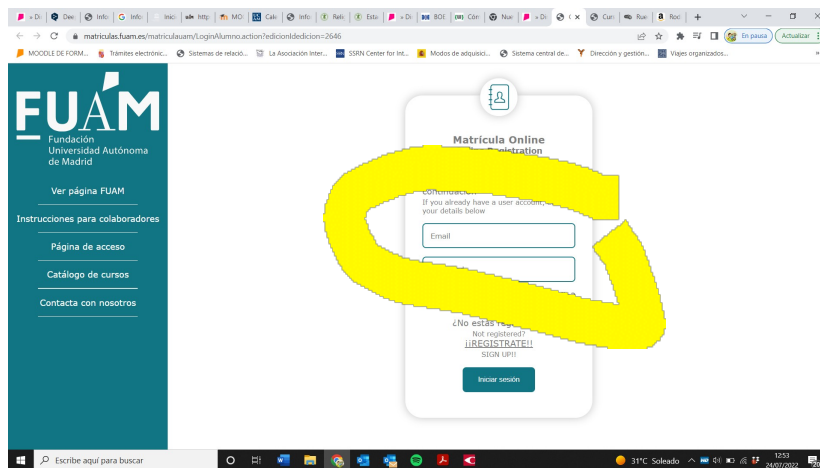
» Di | Dee | Info | Info | Inici | http | MO | Calc | Info | Rel | Esta | » Di | BOE | Córr | Nue | » Di | ( × | Curs | Rue | Roc | +

matriculas.fuam.es/matriculauam/LoginAlumno.action?edicionIdedicion=2646

En pausa | Actualizar

MOODLE DE FORM... | Trámites electrónic... | Sistemas de relació... | La Asociación Inter... | SSRN Center for Int... | Modos de adquisici... | Sistema central de... | Dirección y gestión... | Viajes organizados...

FUAM
Fundación Universidad Autónoma de Madrid

Ver página FUAM

Instrucciones para colaboradores

Página de acceso

Catálogo de cursos

Contacta con nosotros

Matrícula Online
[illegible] Registration

continuación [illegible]
If you already have a user account, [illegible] your details below

Email

¿No estas regi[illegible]
Not registered?
¡¡REGISTRATE!!
SIGN UP!!

Iniciar sesión

Escribe aquí para buscar

31°C Soleado

12:53
24/07/2022